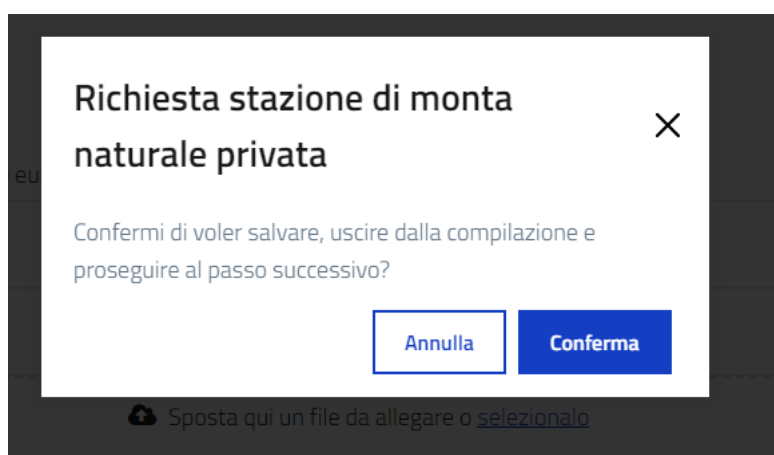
eu

Richiesta stazione di monta naturale privata

×

Confermi di voler salvare, uscire dalla compilazione e proseguire al passo successivo?

Annulla

Conferma

Sposta qui un file da allegare o selezionalo